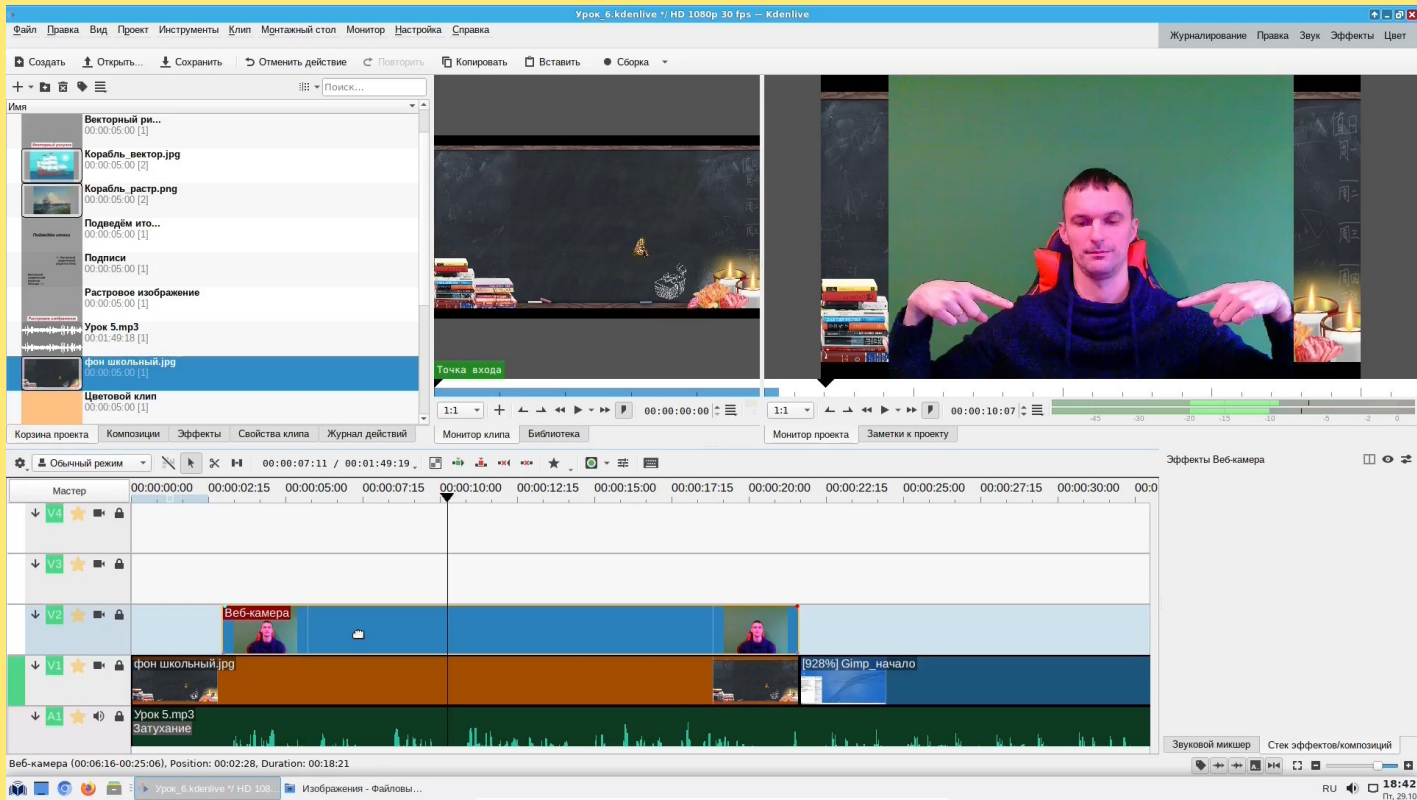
Урок_6.kdenlive */ HD 1080p 30 fps — Kdenlive

Файл Правка Вид Проект Инструменты Клип Монтажный стол Монитор Настройка Справка

Журналирование Правка Звук Эффекты Цвет

Создать Открыть... Сохранить Отменить действие Повторить Копировать Вставить Сборка

Поиск...

Имя

Векторный ри...
00:00:05:00 [1]

Корабль_вектор.jpg
00:00:05:00 [2]

Корабль_растр.png
00:00:05:00 [2]

Подведём ито...
00:00:05:00 [1]

Подписи
00:00:05:00 [1]

Растровое изображение
00:00:05:00 [1]

Урок 5.mp3
00:01:49:18 [1]

фон школьный.jpg
00:00:05:00 [1]

Цветовой клип
00:00:05:00 [1]

Корзина проекта Композиции Эффекты Свойства клипа Журнал действий

Точка входа

1:1 00:00:00:00

Монитор клипа Библиотека

1:1 00:00:10:07

-45 -30 -20 -15 -10 -5 -2 0

Монитор проекта Заметки к проекту

Обычный режим 00:00:07:11 / 00:01:49:19

Эффекты Веб-камера

Мастер

00:00:00:00 00:00:02:15 00:00:05:00 00:00:07:15 00:00:10:00 00:00:12:15 00:00:15:00 00:00:17:15 00:00:20:00 00:00:22:15 00:00:25:00 00:00:27:15 00:00:30:00 00:0

V4
V3
V2 Веб-камера
V1 фон школьный.jpg [928%] Gimp_начало
A1 Урок 5.mp3 Затухание

Звуковой микшер Стек эффектов/композиций

Веб-камера (00:06:16-00:25:06), Position: 00:02:28, Duration: 00:18:21

Урок_6.kdenlive */ HD 108... Изображения - Файловы...

RU 18:42 Пт, 29.10